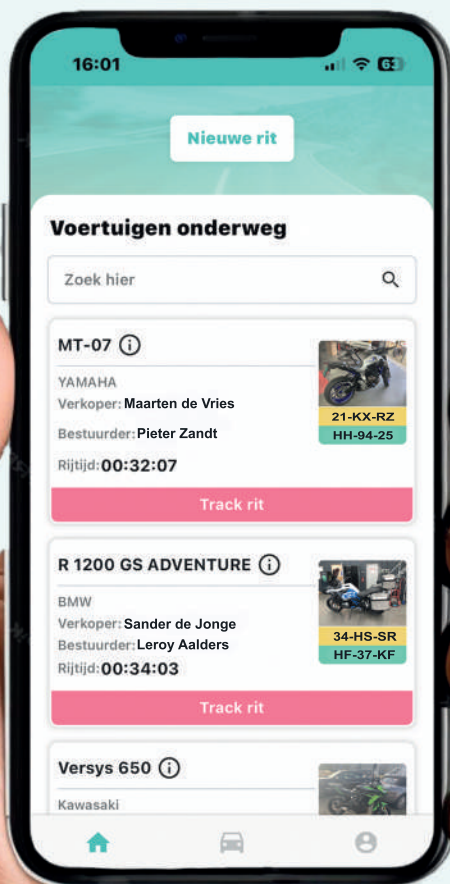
16:01

Nieuwe rit

Voertuigen onderweg

Zoek hier

MT-07
YAMAHA
Verkoper: Maarten de Vries
Bestuurder: Pieter Zandt
Rijtijd: 00:32:07
21-KX-RZ
HH-94-25
Track rit

R 1200 GS ADVENTURE
BMW
Verkoper: Sander de Jonge
Bestuurder: Leroy Aalders
Rijtijd: 00:34:03
34-HS-SR
HF-37-KF
Track rit

Versys 650
Kawasaki